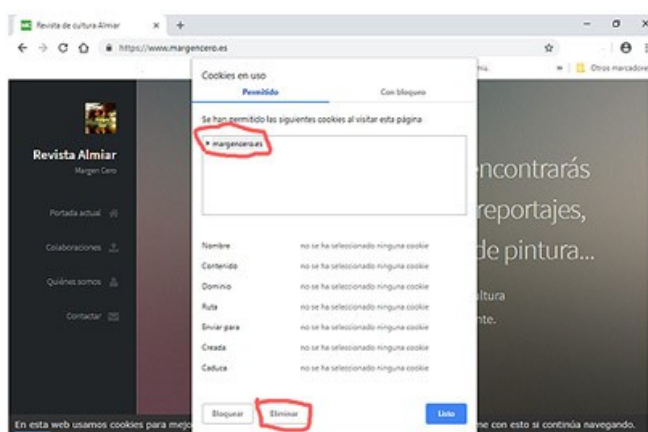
Revista de cultura Almiar × +

https://www.margencero.es

Otros marcadores

Revista Almiar
Margen Cero

Portada actual
Colaboraciones
Quiénes somos
Contactar

encontrarás
reportajes,
de pintura...
ltura
nte.

Cookies en uso
Permitido
Con bloqueo

Se han permitido las siguientes cookies al visitar esta página

margencero.es

| Nombre | no se ha seleccionado ninguna cookie |
|---|---|
| Contenido | no se ha seleccionado ninguna cookie |
| Dominio | no se ha seleccionado ninguna cookie |
| Ruta | no se ha seleccionado ninguna cookie |
| Enviar para | no se ha seleccionado ninguna cookie |
| Creada | no se ha seleccionado ninguna cookie |
| Caduca | no se ha seleccionado ninguna cookie |

Bloquear Eliminar Listo

En esta web usamos cookies para mejo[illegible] me con esto si continúa navegando.